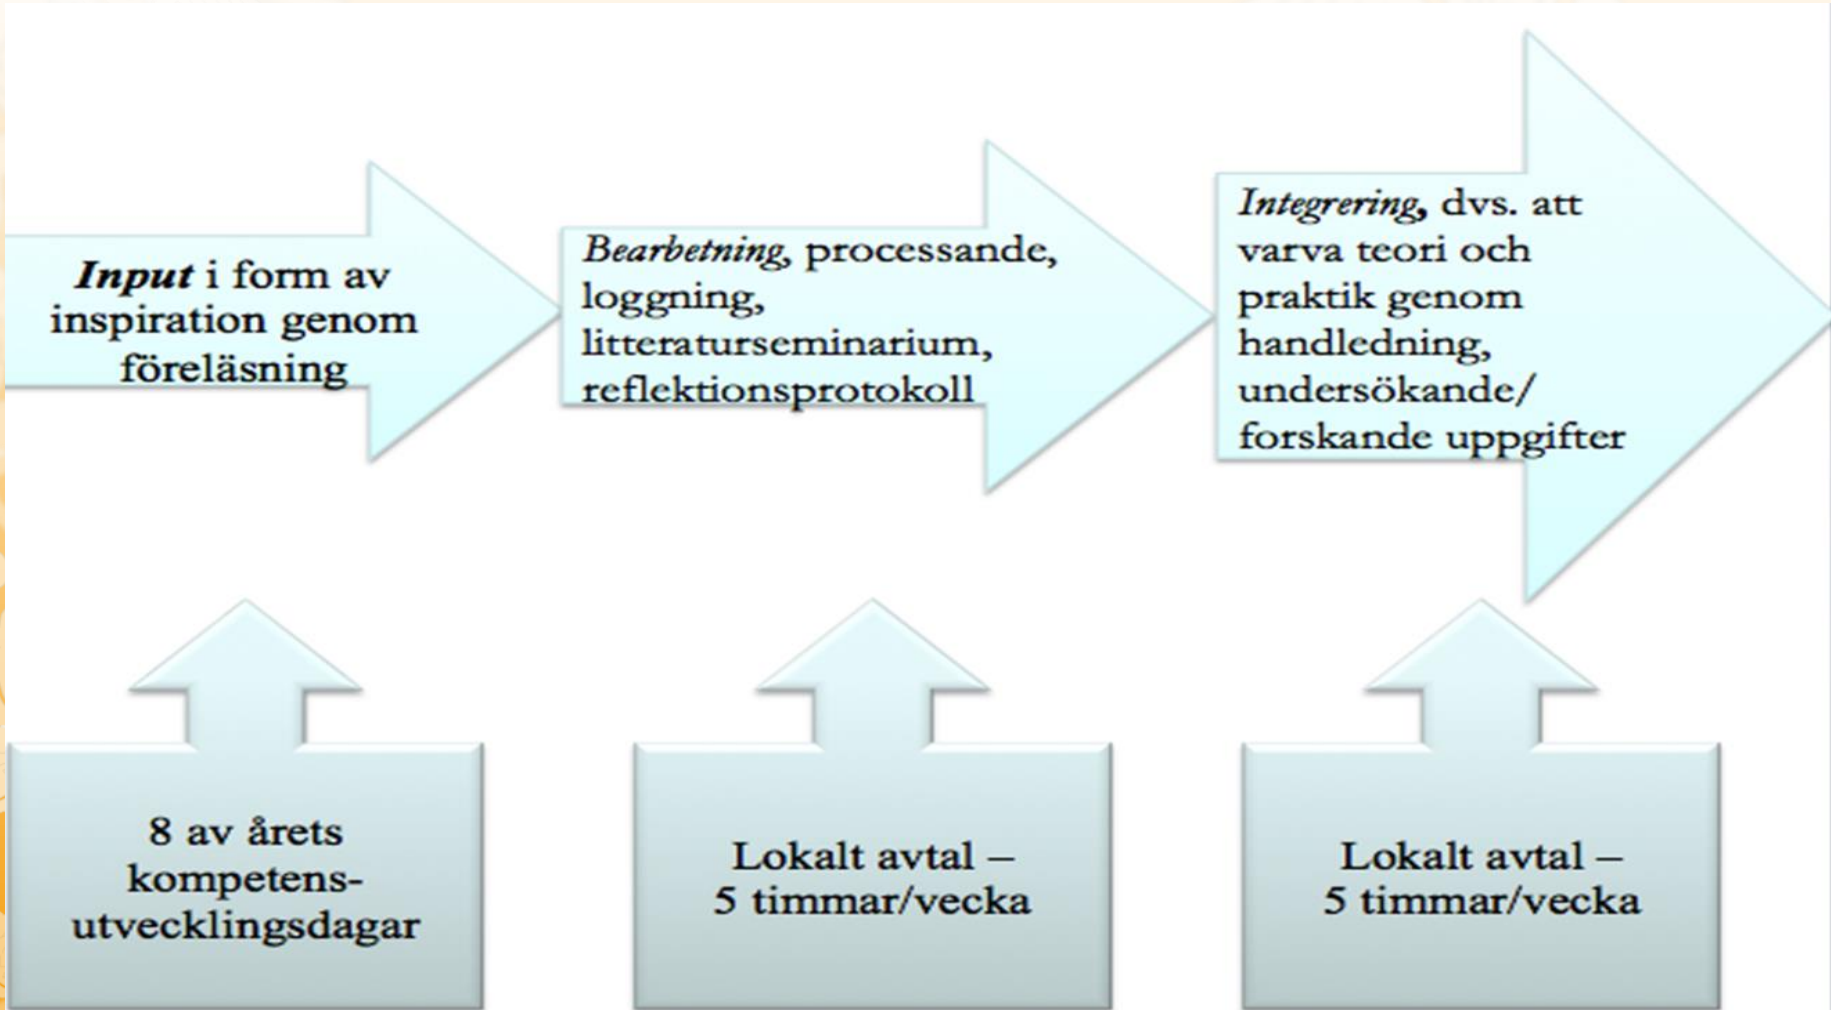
*Input* i form av inspiration genom föreläsning

*Bearbetning*, processande, loggning, litteraturseminarium, reflektionsprotokoll

*Integrering*, dvs. att varva teori och praktik genom handledning, undersökande/ forskande uppgifter

8 av årets kompetens-utvecklingsdagar

Lokalt avtal – 5 timmar/vecka

Lokalt avtal – 5 timmar/vecka